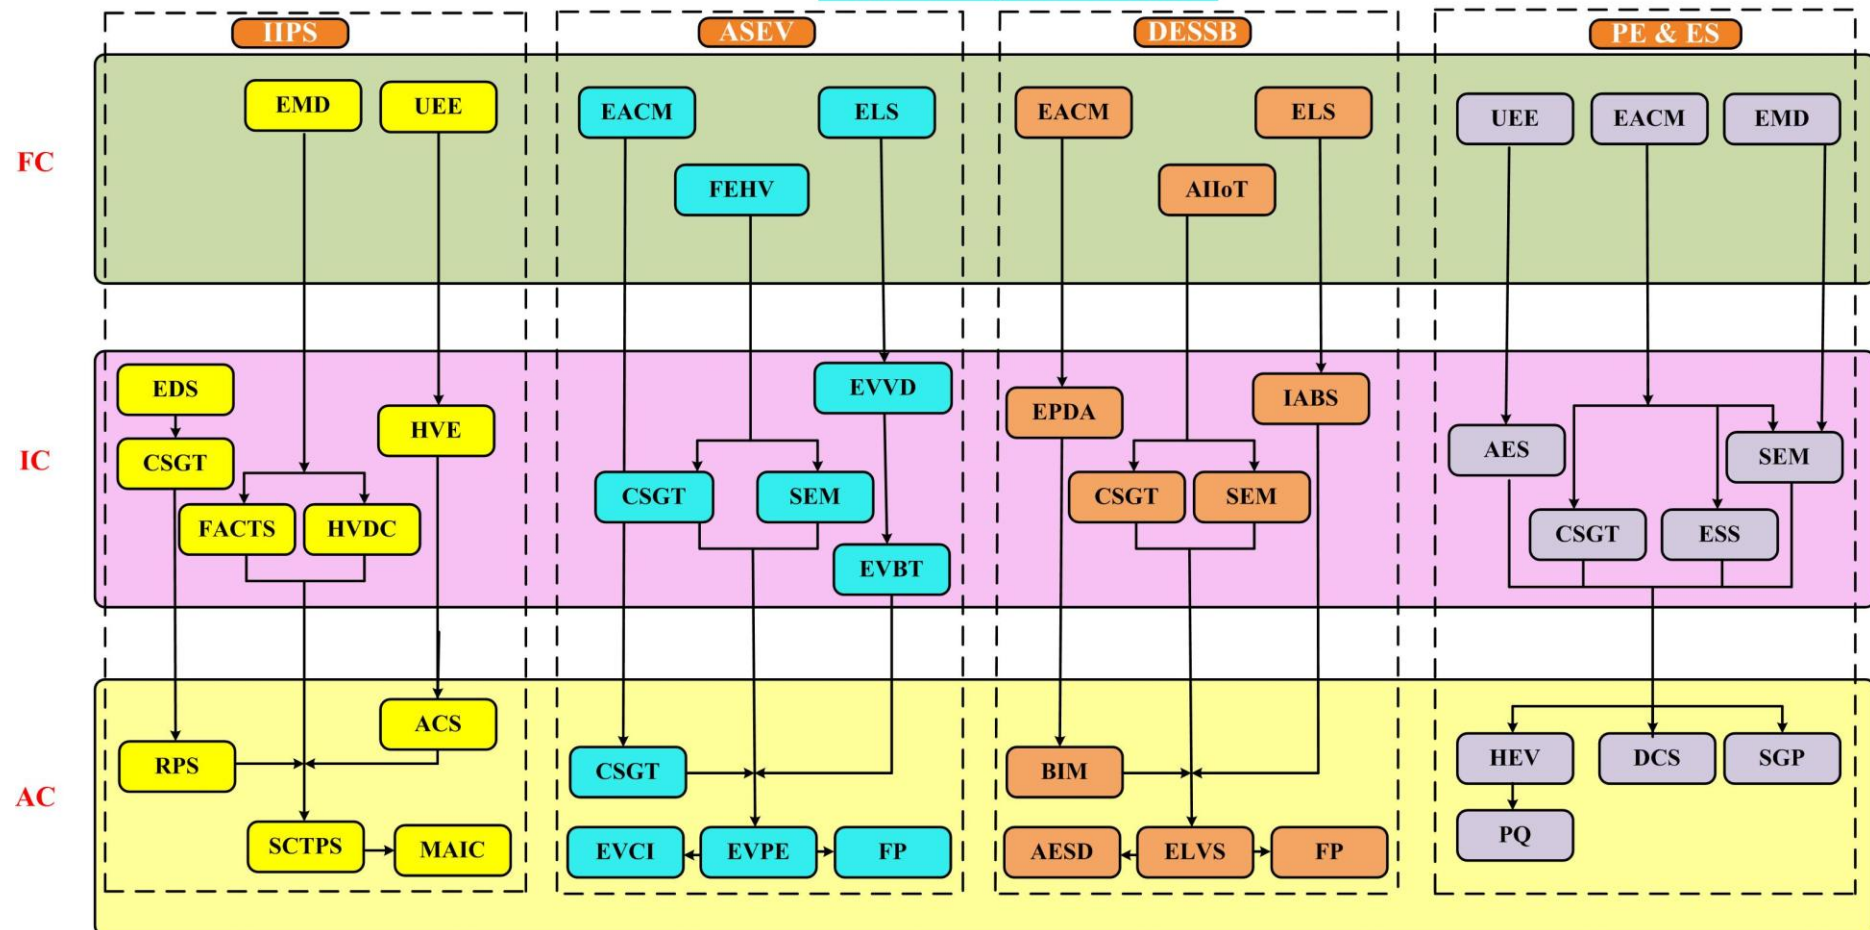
IIPS

ASEV

DESSB

PE & ES

FC

EMD

UEE

EACM

ELS

FEHV

EACM

ELS

AIIoT

UEE

EACM

EMD

IC

EDS

CSGT

HVE

FACTS

HVDC

EVVD

CSGT

SEM

EVBT

EPDA

IABS

CSGT

SEM

AES

SEM

CSGT

ESS

AC

ACS

RPS

SCTPS

MAIC

CSGT

EVCI

EVPE

FP

BIM

AESD

ELVS

FP

HEV

DCS

SGP

PQ